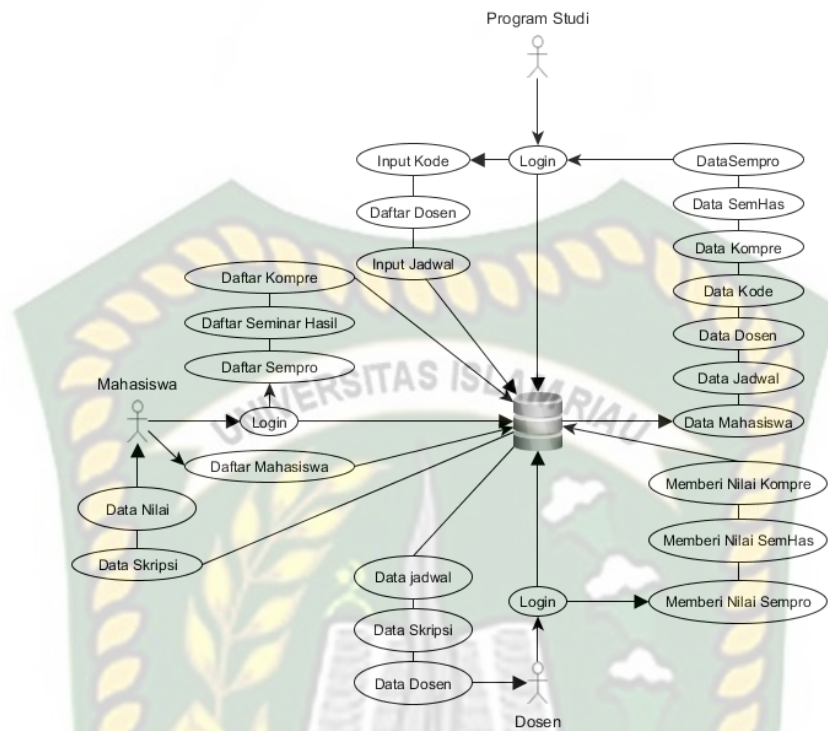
Program Studi

Input Kode

Login

DataSempro

Daftar Dosen

Data SemHas

Input Jadwal

Data Kompre

Daftar Kompre

Data Kode

Daftar Seminar Hasil

Data Dosen

Daftar Sempro

Data Jadwal

Mahasiswa

UNIVERSITAS ISLAM RIAU

Login

Data Mahasiswa

Daftar Mahasiswa

Memberi Nilai Kompre

Data Nilai

Memberi Nilai SemHas

Data Skripsi

Data jadwal

Login

Memberi Nilai Sempro

Data Skripsi

Data Dosen

Dosen